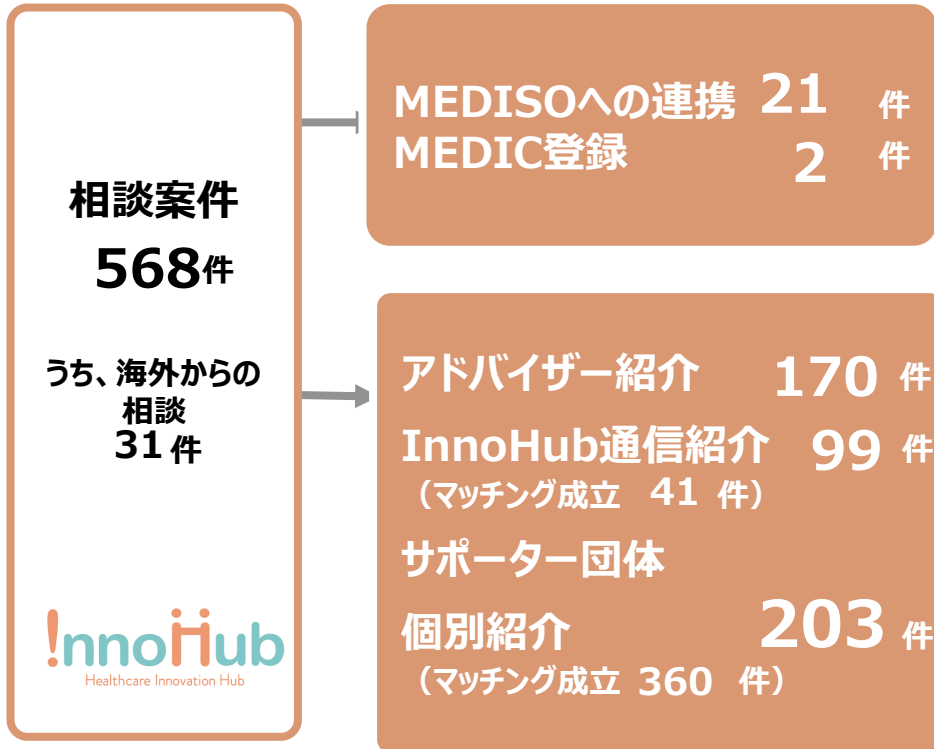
相談案件
568件

うち、海外からの相談
31件

!nnoHub
Healthcare Innovation Hub

MEDISOへの連携 21 件
MEDIC登録 2 件

アドバイザー紹介 170 件
InnoHub通信紹介 99 件
（マッチング成立 41 件）
サポーター団体
個別紹介 203 件
（マッチング成立 360 件）